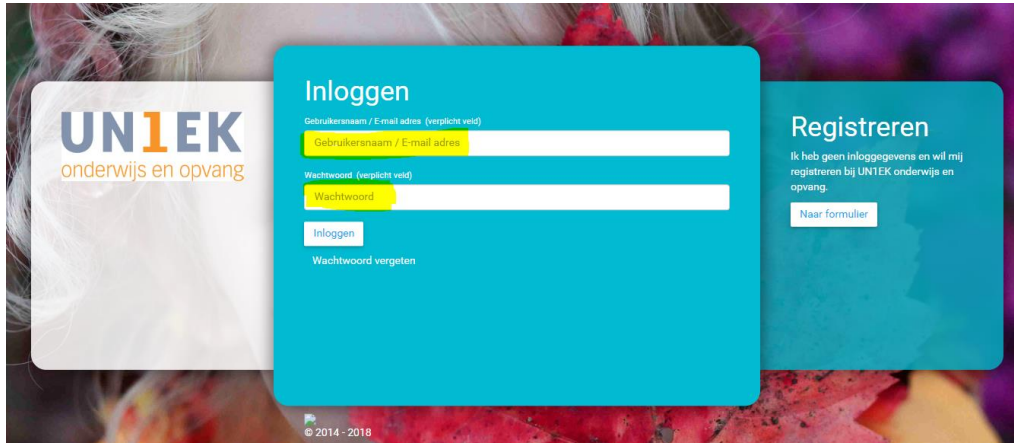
UN1EK
onderwijs en opvang

Inloggen

Gebruikersnaam / E-mail adres (verplicht veld)

Gebruikersnaam / E-mail adres

Wachtwoord (verplicht veld)

Wachtwoord

Inloggen

Wachtwoord vergeten

Registreren

Ik heb geen inloggegevens en wil mij registreren bij UN1EK onderwijs en opvang.

Naar formulier

© 2014 - 2018